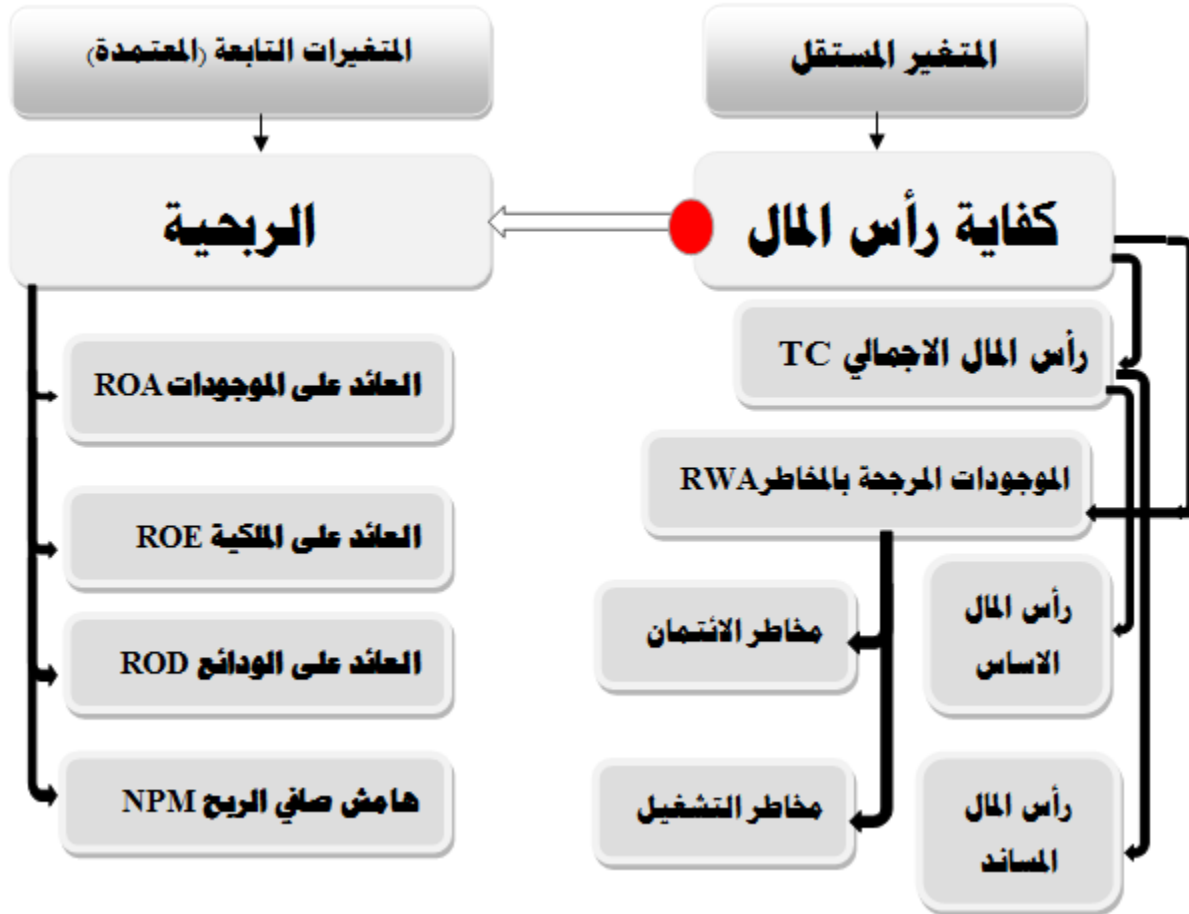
المتغير المستقل

المتغيرات التابعة (المعتمدة)

كفاية رأس المال

الربحية

رأس المال الاجمالي TC

الموجودات المرجحة بالمخاطرRWA

رأس المال الاساس

رأس المال المساند

مخاطر الائتمان

مخاطر التشغيل

العائد على الموجودات ROA

العائد على الملكية ROE

العائد على الودائع ROD

هامش صافي الربح NPM